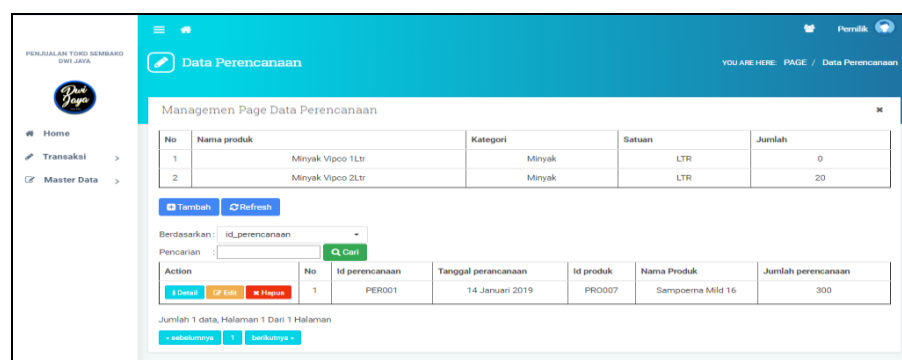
PENJUALAN TOKO SEMBAKO DWI JAYA

Dwi Jaya

Home

Transaksi >

Master Data >

Pemilik

Data Perencanaan

YOU ARE HERE: PAGE / Data Perencanaan

Managemen Page Data Perencanaan

×

| No | Nama produk | Kategori | Satuan | Jumlah |
|---|---|---|---|---|
| 1 | Minyak Vipco 1Ltr | Minyak | LTR | 0 |
| 2 | Minyak Vipco 2Ltr | Minyak | LTR | 20 |

Tambah Refresh

Berdasarkan : id_perencanaan

Pencarian : Cari

| Action | No | Id perencanaan | Tanggal perancanaan | Id produk | Nama Produk | Jumlah perencanaan |
|---|---|---|---|---|---|---|
| Detail Edit Hapus | 1 | PER001 | 14 Januari 2019 | PRO007 | Sampoerna Mild 16 | 300 |

Jumlah 1 data, Halaman 1 Dari 1 Halaman

« sebelumnya 1 berikutnya »